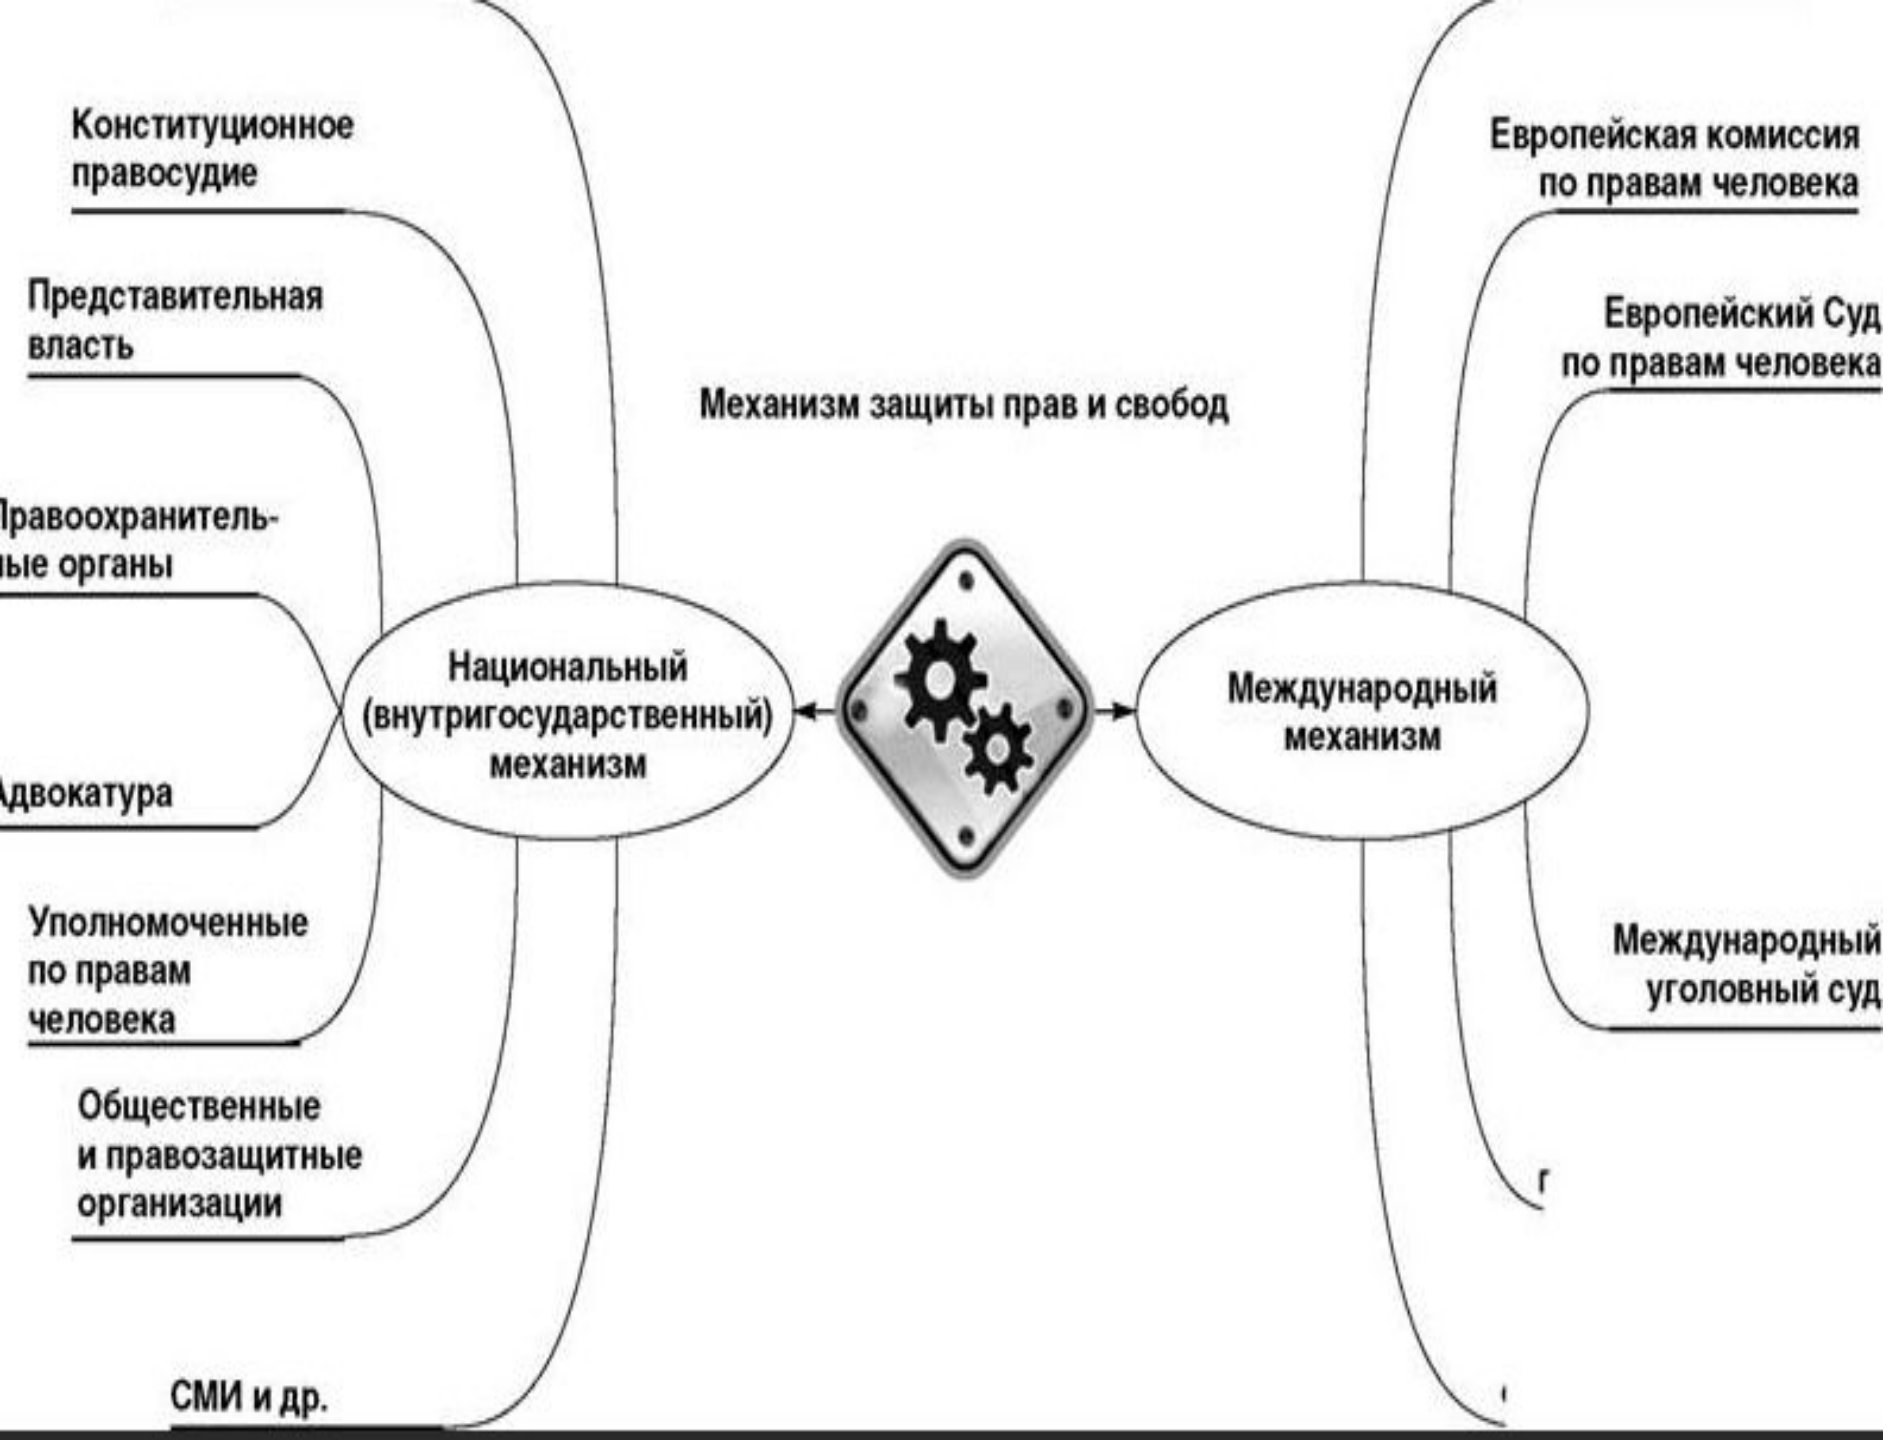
Конституционное правосудие

Представительная власть

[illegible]равоохранитель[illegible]ые органы

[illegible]двокатура

Уполномоченные по правам человека

Общественные и правозащитные организации

СМИ и др.

Механизм защиты прав и свобод

Национальный (внутригосударственный) механизм

Международный механизм

Европейская комиссия по правам человека

Европейский Суд по правам человека

Международный уголовный суд

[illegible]